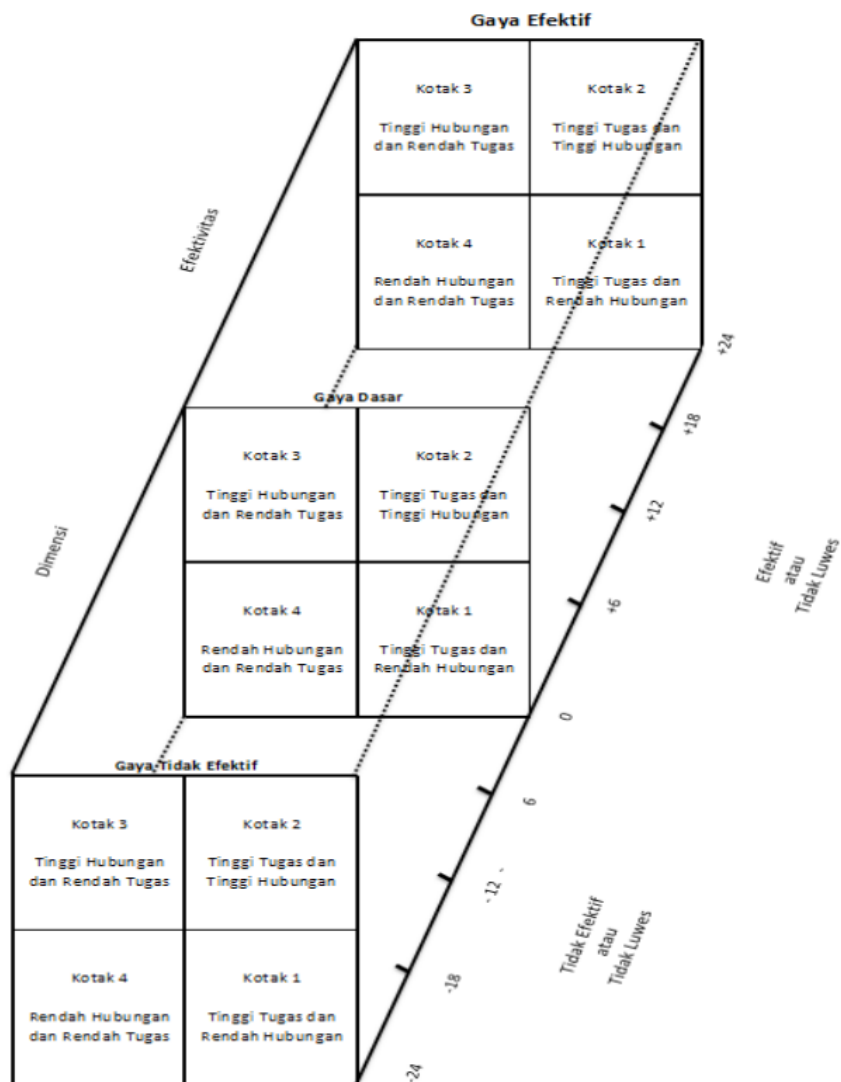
Gaya Efektif

Kotak 3

Tinggi Hubungan dan Rendah Tugas

Kotak 2

Tinggi Tugas dan Tinggi Hubungan

Kotak 4

Rendah Hubungan dan Rendah Tugas

Kotak 1

Tinggi Tugas dan Rendah Hubungan

Efektivitas

Gaya Dasar

Kotak 3

Tinggi Hubungan dan Rendah Tugas

Kotak 2

Tinggi Tugas dan Tinggi Hubungan

Kotak 4

Rendah Hubungan dan Rendah Tugas

Kotak 1

Tinggi Tugas dan Rendah Hubungan

Dimensi

Gaya Tidak Efektif

Kotak 3

Tinggi Hubungan dan Rendah Tugas

Kotak 2

Tinggi Tugas dan Tinggi Hubungan

Kotak 4

Rendah Hubungan dan Rendah Tugas

Kotak 1

Tinggi Tugas dan Rendah Hubungan

+24

+18

+12

+6

0

6

-12 -

-18

-24

Efektif atau Tidak Luwes

Tidak Efektif atau Tidak Luwes